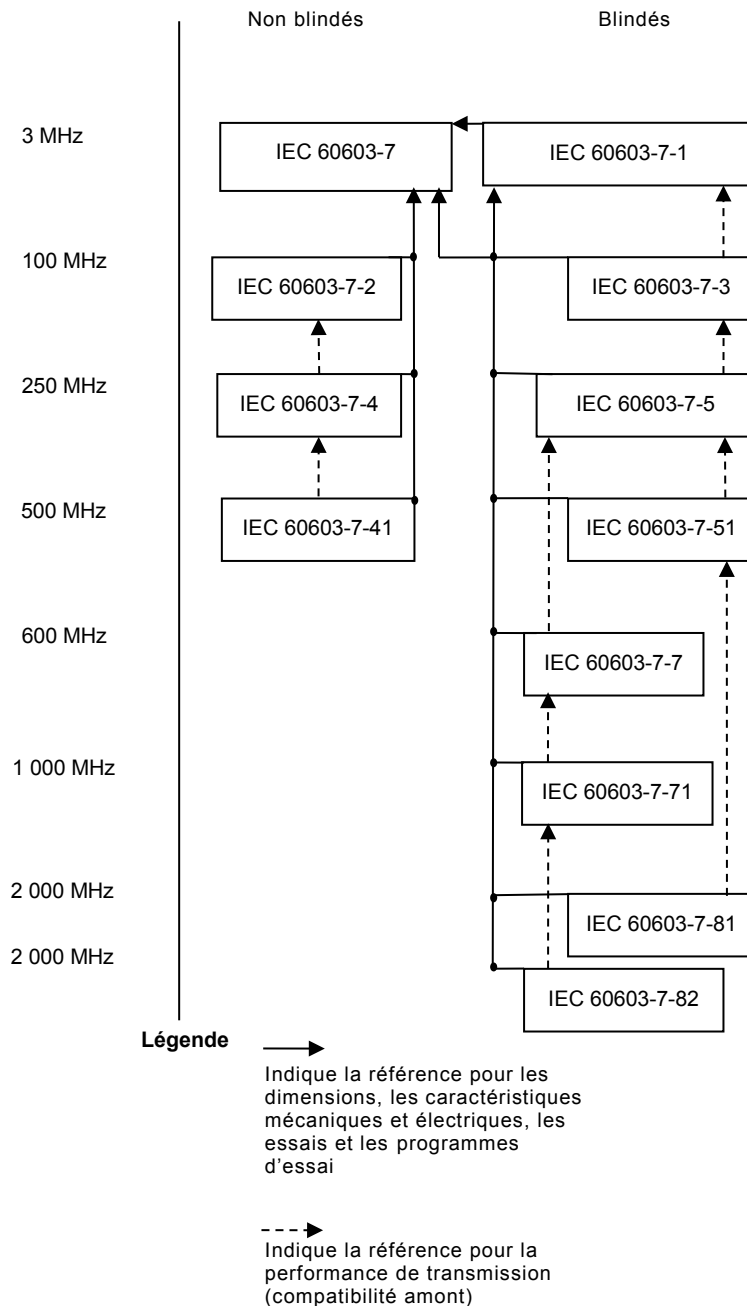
Non blindés

Blindés

3 MHz

IEC 60603-7

IEC 60603-7-1

100 MHz

IEC 60603-7-2

IEC 60603-7-3

250 MHz

IEC 60603-7-4

IEC 60603-7-5

500 MHz

IEC 60603-7-41

IEC 60603-7-51

600 MHz

IEC 60603-7-7

1 000 MHz

IEC 60603-7-71

2 000 MHz

IEC 60603-7-81

2 000 MHz

IEC 60603-7-82

Légende

Indique la référence pour les dimensions, les caractéristiques mécaniques et électriques, les essais et les programmes d'essai

Indique la référence pour la performance de transmission (compatibilité amont)